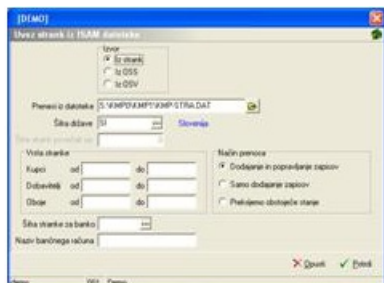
[DEMO]
Uvoz strank iz ISAM datoteke

Izvor
Iz strank
Iz DSS
Iz DSV

Prenesi iz datoteke S:\KMPDI\KMP1\KMP.STRA.DAT
Šifra države SI Slovenija
Šifra stranki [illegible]

Vrsta stranke
Kupci od do
Dobavitelji od do
Oboje od do

Način prenosa
Dodajanje in popravljanje zapisov
Samo dodajanje zapisov
Prekrijemo obstoječe stanje

Šifra stranke za banko
Naziv bančnega računa

Opusti Potrdi